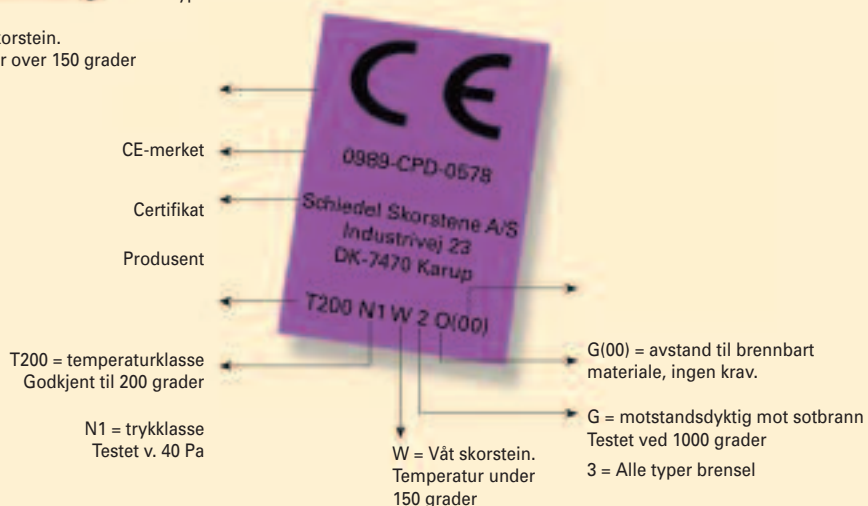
orstein.
r over 150 grader

CE-merket

Certifikat

Produsent

CE

0989-CPD-0578

Schiedel Skorstene A/S
Industrivej 23
DK-7470 Karup

T200 N1 W 2 O(00)

T200 = temperaturklasse
Godkjent til 200 grader

N1 = trykklasse
Testet v. 40 Pa

W = Våt skorstein.
Temperatur under 150 grader

G(00) = avstand til brennbart materiale, ingen krav.

G = motstandsdyktig mot sotbrann
Testet ved 1000 grader

3 = Alle typer brensel